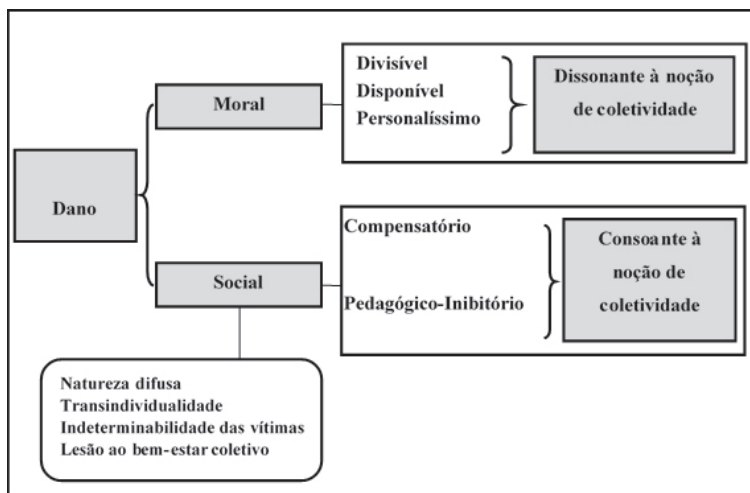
Dano

Moral

Divisível
Disponível
Personalíssimo

Dissonante à noção de coletividade

Social

Compensatório

Pedagógico-Inibitório

Consoante à noção de coletividade

Natureza difusa
Transindividualidade
Indeterminabilidade das vítimas
Lesão ao bem-estar coletivo